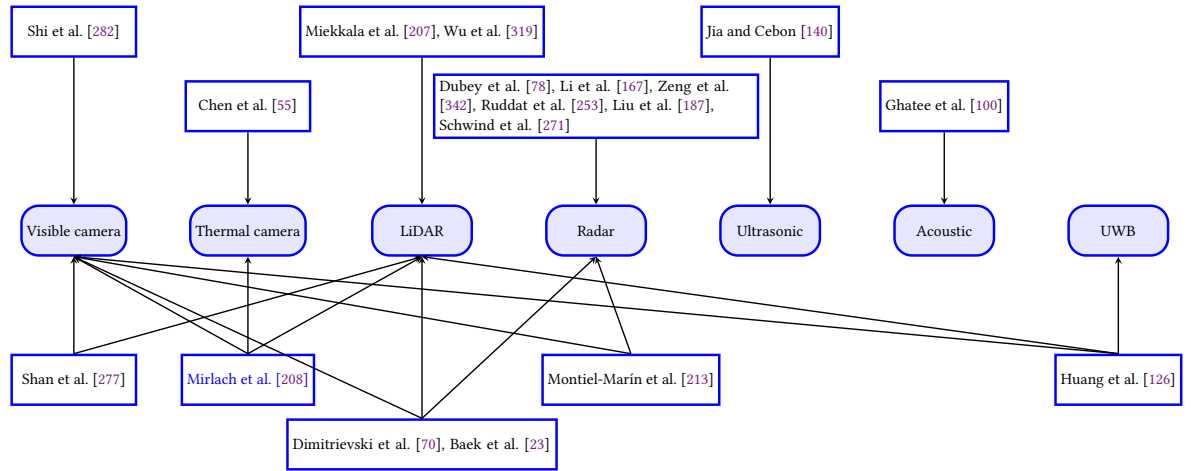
Shi et al. [282]

Miekkala et al. [207], Wu et al. [319]

Jia and Cebon [140]

Chen et al. [55]

Dubey et al. [78], Li et al. [167], Zeng et al. [342], Ruddat et al. [253], Liu et al. [187], Schwind et al. [271]

Ghatee et al. [100]

Visible camera

Thermal camera

LiDAR

Radar

Ultrasonic

Acoustic

UWB

Shan et al. [277]

Mirlach et al. [208]

Montiel-Marín et al. [213]

Huang et al. [126]

Dimitrievski et al. [70], Baek et al. [23]